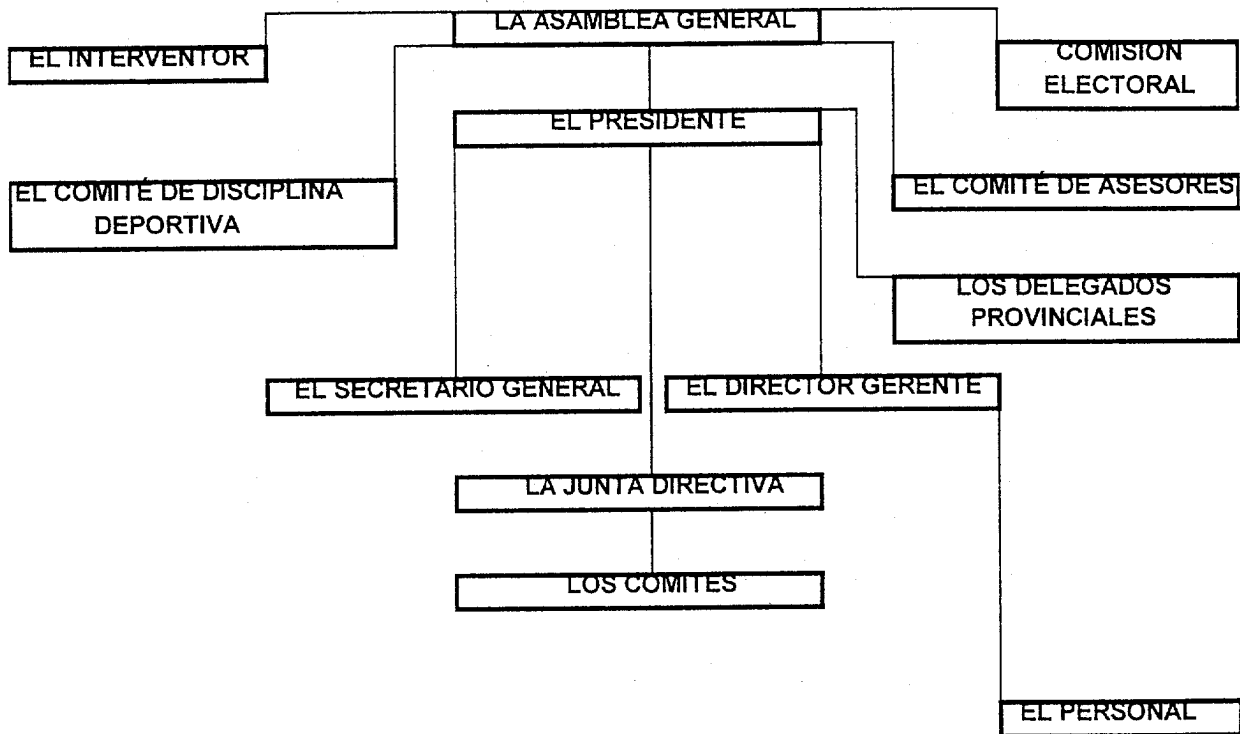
LA ASAMBLEA GENERAL

EL INTERVENTOR

COMISION ELECTORAL

EL PRESIDENTE

EL COMITÉ DE DISCIPLINA DEPORTIVA

EL COMITÉ DE ASESORES

LOS DELEGADOS PROVINCIALES

EL SECRETARIO GENERAL

EL DIRECTOR GERENTE

LA JUNTA DIRECTIVA

LOS COMITES

EL PERSONAL